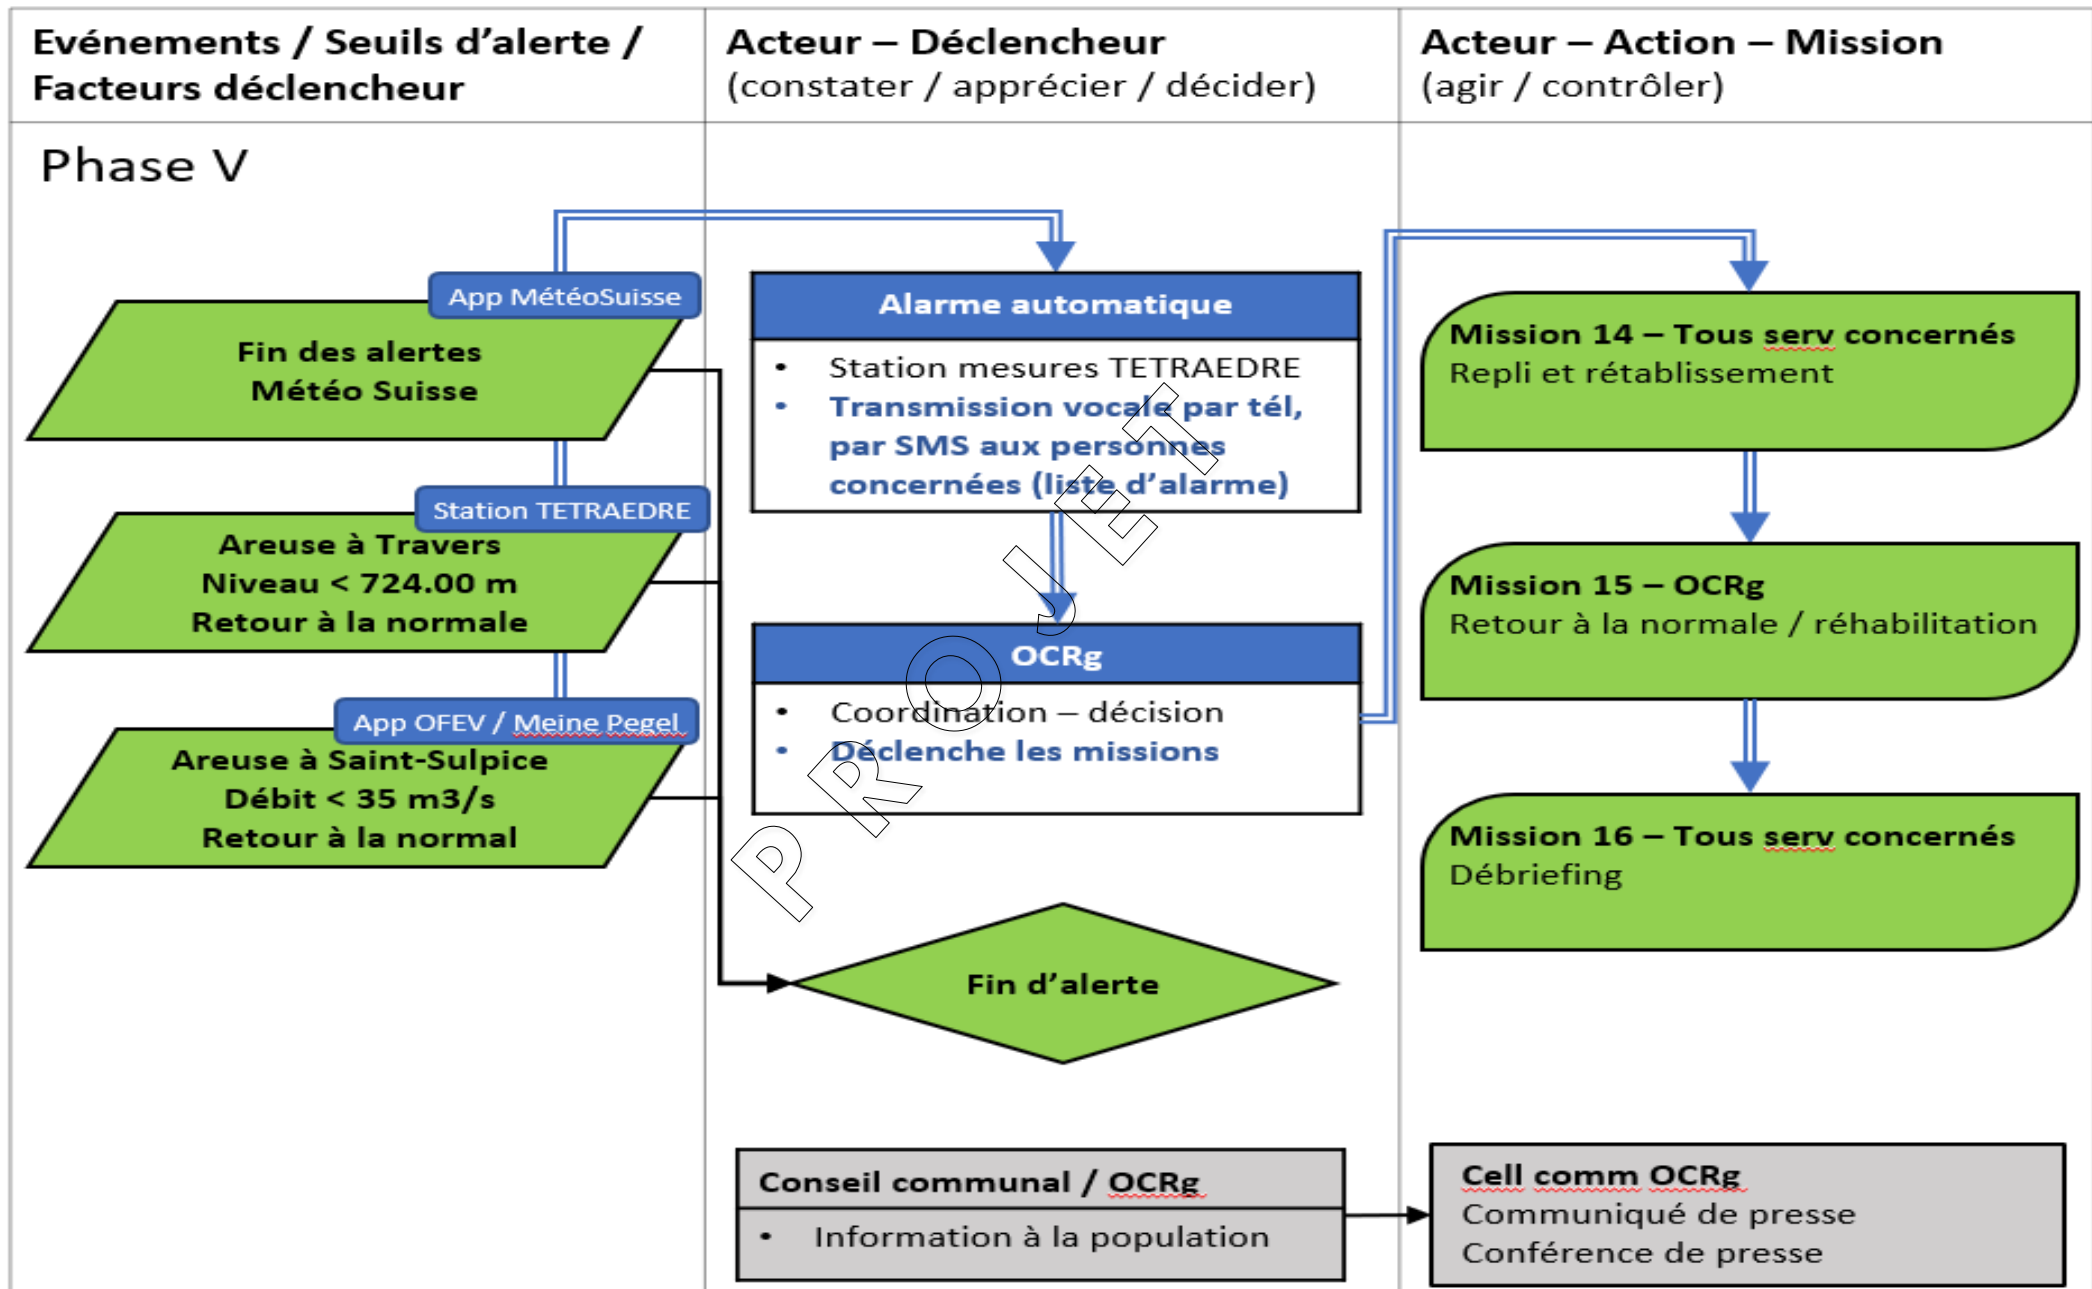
| Evénements / Seuils d'alerte / Facteurs déclencheur | Acteur – Déclencheur (constater / apprécier / décider) | Acteur – Action – Mission (agir / contrôler) |
|---|---|---|

Phase V

App MétéoSuisse

Fin des alertes Météo Suisse

Station TETRAEDRE

Areuse à Travers
Niveau < 724.00 m
Retour à la normale

App OFEV / Meine Pegel

Areuse à Saint-Sulpice
Débit < 35 m3/s
Retour à la normal

Alarme automatique

- Station mesures TETRAEDRE
- Transmission vocale par tél, par SMS aux personnes concernées (liste d'alarme)

OCRg

- Coordination – décision
- Déclenche les missions

Fin d'alerte

Conseil communal / OCRg

- Information à la population

Mission 14 – Tous serv concernés
Repli et rétablissement

Mission 15 – OCRg
Retour à la normale / réhabilitation

Mission 16 – Tous serv concernés
Débriefing

Cell comm OCRg
Communiqué de presse
Conférence de presse

PROJET